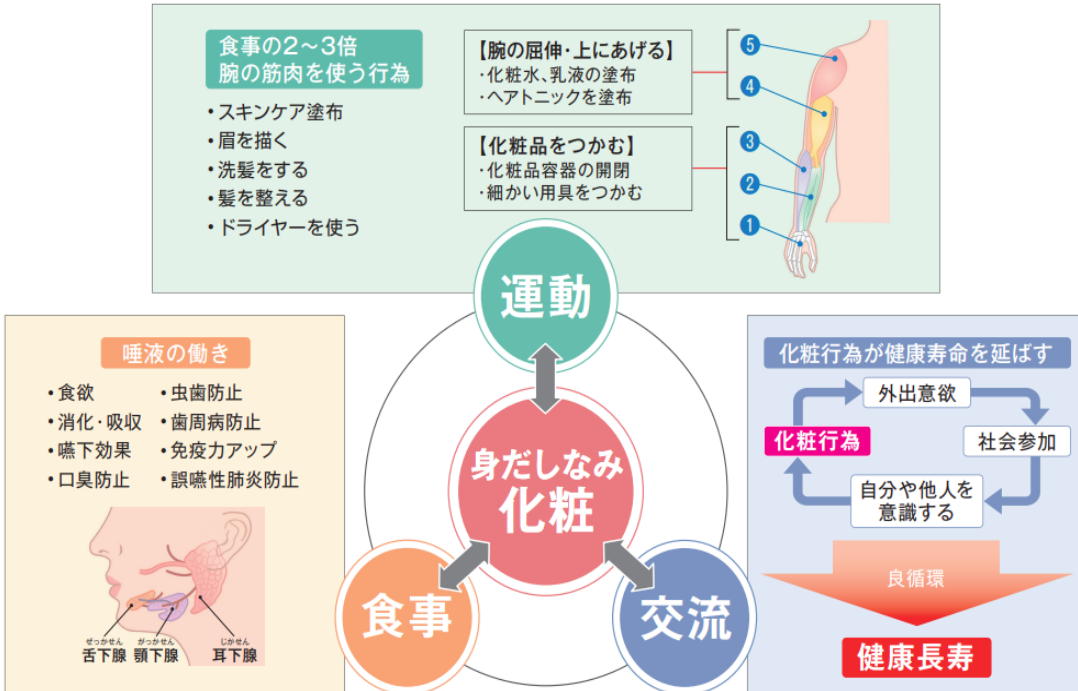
食事の2～3倍
腕の筋肉を使う行為

・スキンケア塗布
・眉を描く
・洗髪をする
・髪を整える
・ドライヤーを使う

【腕の屈伸・上にあげる】
・化粧水、乳液の塗布
・ヘアトニックを塗布

【化粧品をつかむ】
・化粧品容器の開閉
・細かい用具をつかむ

5
4
3
2
1

運動

唾液の働き

・食欲
・消化・吸収
・嚥下効果
・口臭防止
・虫歯防止
・歯周病防止
・免疫力アップ
・誤嚥性肺炎防止

ぜっかせん 舌下腺
がっかせん 顎下腺
じかせん 耳下腺

身だしなみ
化粧

食事

交流

化粧行為が健康寿命を延ばす

外出意欲
社会参加
自分や他人を意識する
化粧行為

良循環

健康長寿